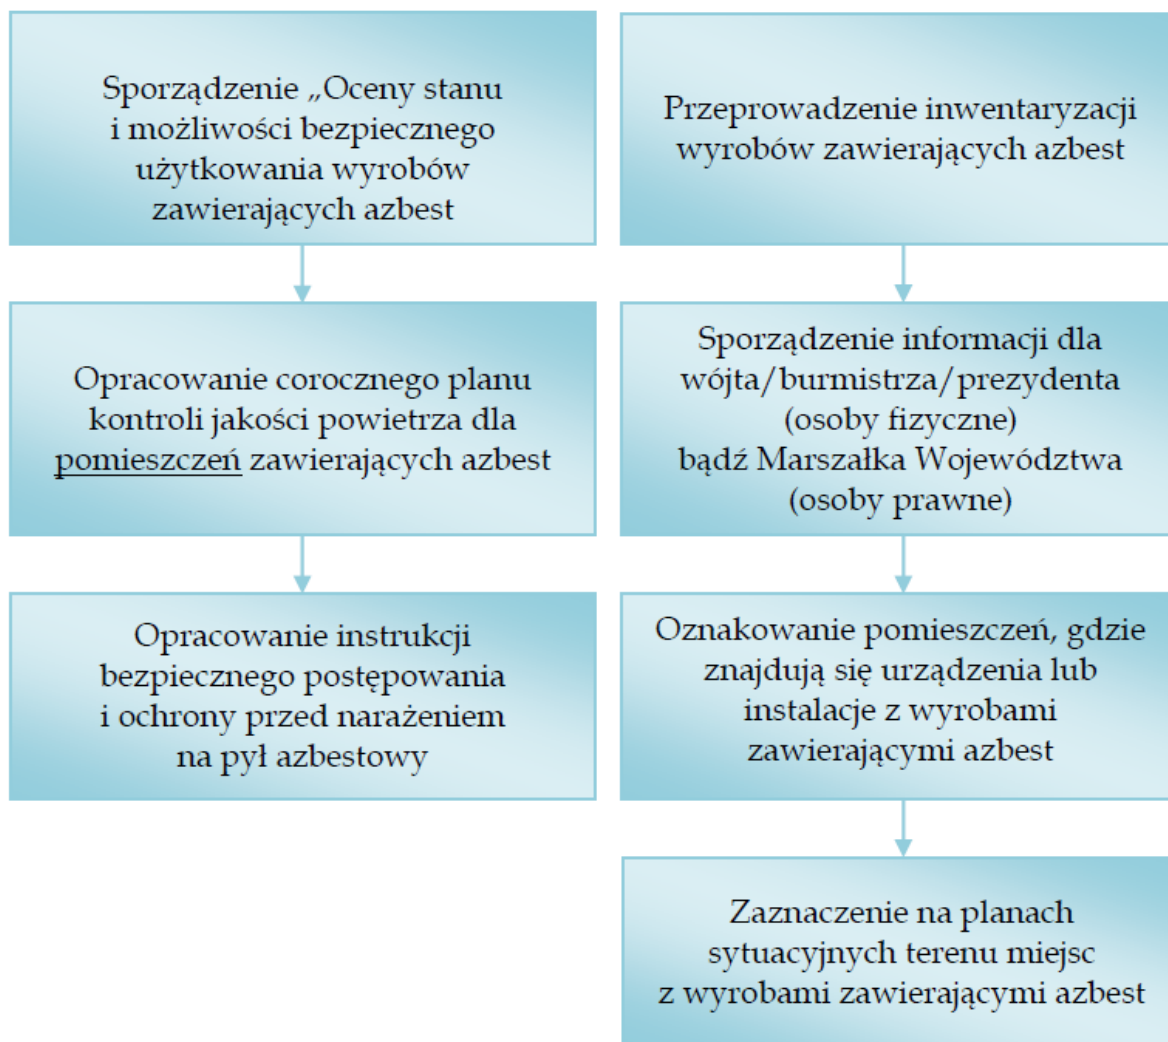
Sporządzenie „Oceny stanu i możliwości bezpiecznego użytkowania wyrobów zawierających azbest

Opracowanie corocznego planu kontroli jakości powietrza dla pomieszczeń zawierających azbest

Opracowanie instrukcji bezpiecznego postępowania i ochrony przed narażeniem na pył azbestowy

Przeprowadzenie inwentaryzacji wyrobów zawierających azbest

Sporządzenie informacji dla wójta/burmistrza/prezydenta (osoby fizyczne) bądź Marszałka Województwa (osoby prawne)

Oznakowanie pomieszczeń, gdzie znajdują się urządzenia lub instalacje z wyrobami zawierającymi azbest

Zaznaczenie na planach sytuacyjnych terenu miejsc z wyrobami zawierającymi azbest